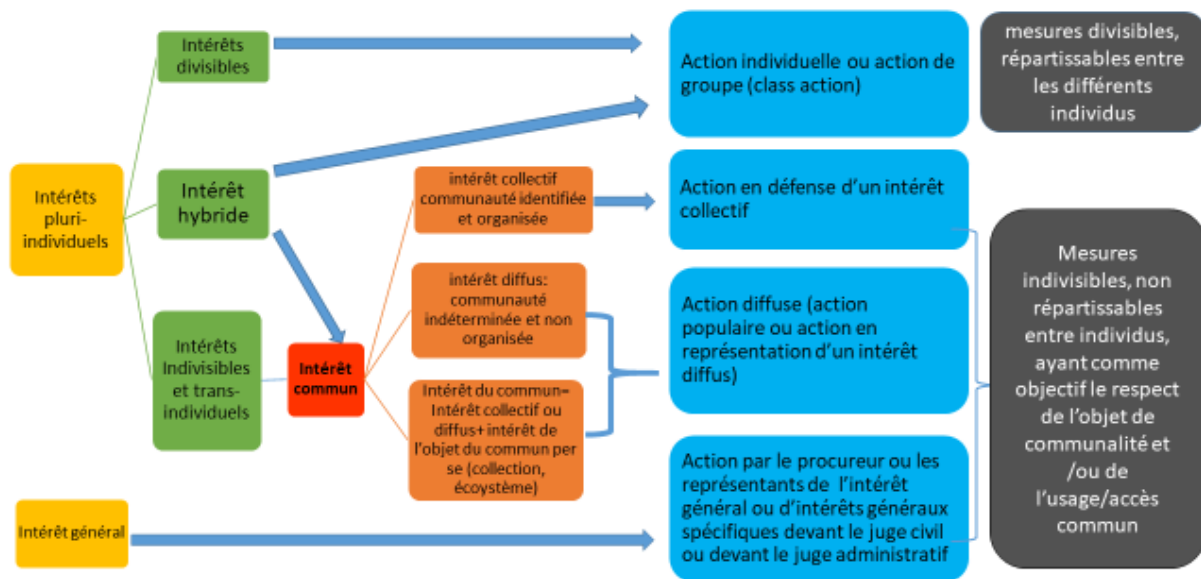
Intérêts pluri-individuels

Intérêts divisibles

Intérêt hybride

Intérêts Indivisibles et trans-individuels

Intérêt commun

intérêt collectif communauté identifiée et organisée

intérêt diffus: communauté indéterminée et non organisée

Intérêt du commun= Intérêt collectif ou diffus+ intérêt de l'objet du commun per se (collection, écoystème)

Intérêt général

Action individuelle ou action de groupe (class action)

Action en défense d'un intérêt collectif

Action diffuse (action populaire ou action en représentation d'un intérêt diffus)

Action par le procureur ou les représentants de l'intérêt général ou d'intérêts généraux spécifiques devant le juge civil ou devant le juge administratif

mesures divisibles, répartissables entre les différents individus

Mesures indivisibles, non répartissables entre individus, ayant comme objectif le respect de l'objet de communalité et /ou de l'usage/accès commun